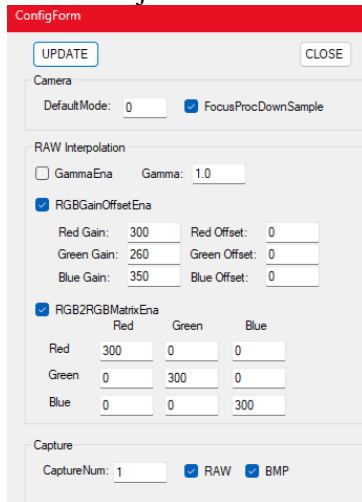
ConfigForm

UPDATE
CLOSE

Camera
DefaultMode: 0
FocusProcDownSample

RAW Interpolation
GammaEna
Gamma: 1.0

RGBGainOffsetEna
Red Gain: 300
Red Offset: 0
Green Gain: 260
Green Offset: 0
Blue Gain: 350
Blue Offset: 0

RGB2RGBMatrixEna

| | Red | Green | Blue |
|---|---|---|---|
| Red | 300 | 0 | 0 |
| Green | 0 | 300 | 0 |
| Blue | 0 | 0 | 300 |

Capture
CaptureNum: 1
RAW
BMP